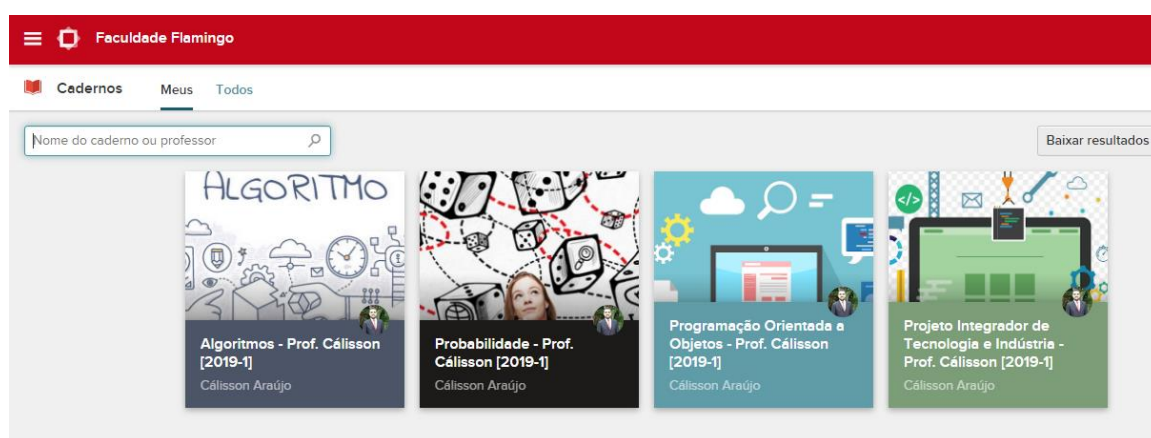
Faculdade Flamingo

Cadernos Meus Todos

Nome do caderno ou professor

Baixar resultados

ALGORITMO

Algoritmos - Prof. Cálisson [2019-1]
Cálisson Araújo

Probabilidade - Prof. Cálisson [2019-1]
Cálisson Araújo

Programação Orientada a Objetos - Prof. Cálisson [2019-1]
Cálisson Araújo

Projeto Integrador de Tecnologia e Indústria - Prof. Cálisson [2019-1]
Cálisson Araújo